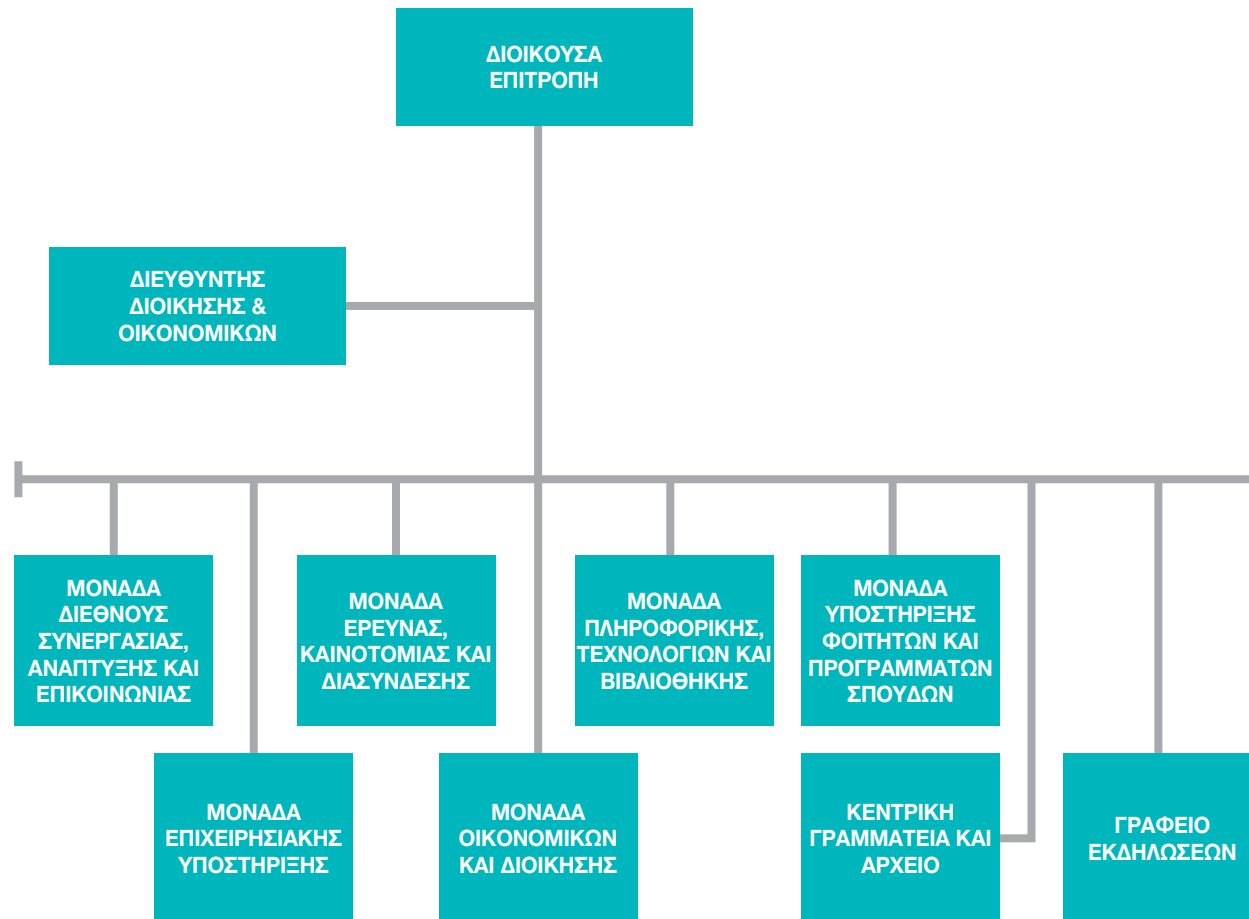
ΔΙΟΙΚΟΥΣΑ ΕΠΙΤΡΟΠΗ

ΔΙΕΥΘΥΝΤΗΣ ΔΙΟΙΚΗΣΗΣ & ΟΙΚΟΝΟΜΙΚΩΝ

ΜΟΝΑΔΑ ΔΙΕΘΝΟΥΣ ΣΥΝΕΡΓΑΣΙΑΣ, ΑΝΑΠΤΥΞΗΣ ΚΑΙ ΕΠΙΚΟΙΝΩΝΙΑΣ

ΜΟΝΑΔΑ ΕΡΕΥΝΑΣ, ΚΑΙΝΟΤΟΜΙΑΣ ΚΑΙ ΔΙΑΣΥΝΔΕΣΗΣ

ΜΟΝΑΔΑ ΠΛΗΡΟΦΟΡΙΚΗΣ, ΤΕΧΝΟΛΟΓΙΩΝ ΚΑΙ ΒΙΒΛΙΟΘΗΚΗΣ

ΜΟΝΑΔΑ ΥΠΟΣΤΗΡΙΞΗΣ ΦΟΙΤΗΤΩΝ ΚΑΙ ΠΡΟΓΡΑΜΜΑΤΩΝ ΣΠΟΥΔΩΝ

ΜΟΝΑΔΑ ΕΠΙΧΕΙΡΗΣΙΑΚΗΣ ΥΠΟΣΤΗΡΙΞΗΣ

ΜΟΝΑΔΑ ΟΙΚΟΝΟΜΙΚΩΝ ΚΑΙ ΔΙΟΙΚΗΣΗΣ

ΚΕΝΤΡΙΚΗ ΓΡΑΜΜΑΤΕΙΑ ΚΑΙ ΑΡΧΕΙΟ

ΓΡΑΦΕΙΟ ΕΚΔΗΛΩΣΕΩΝ